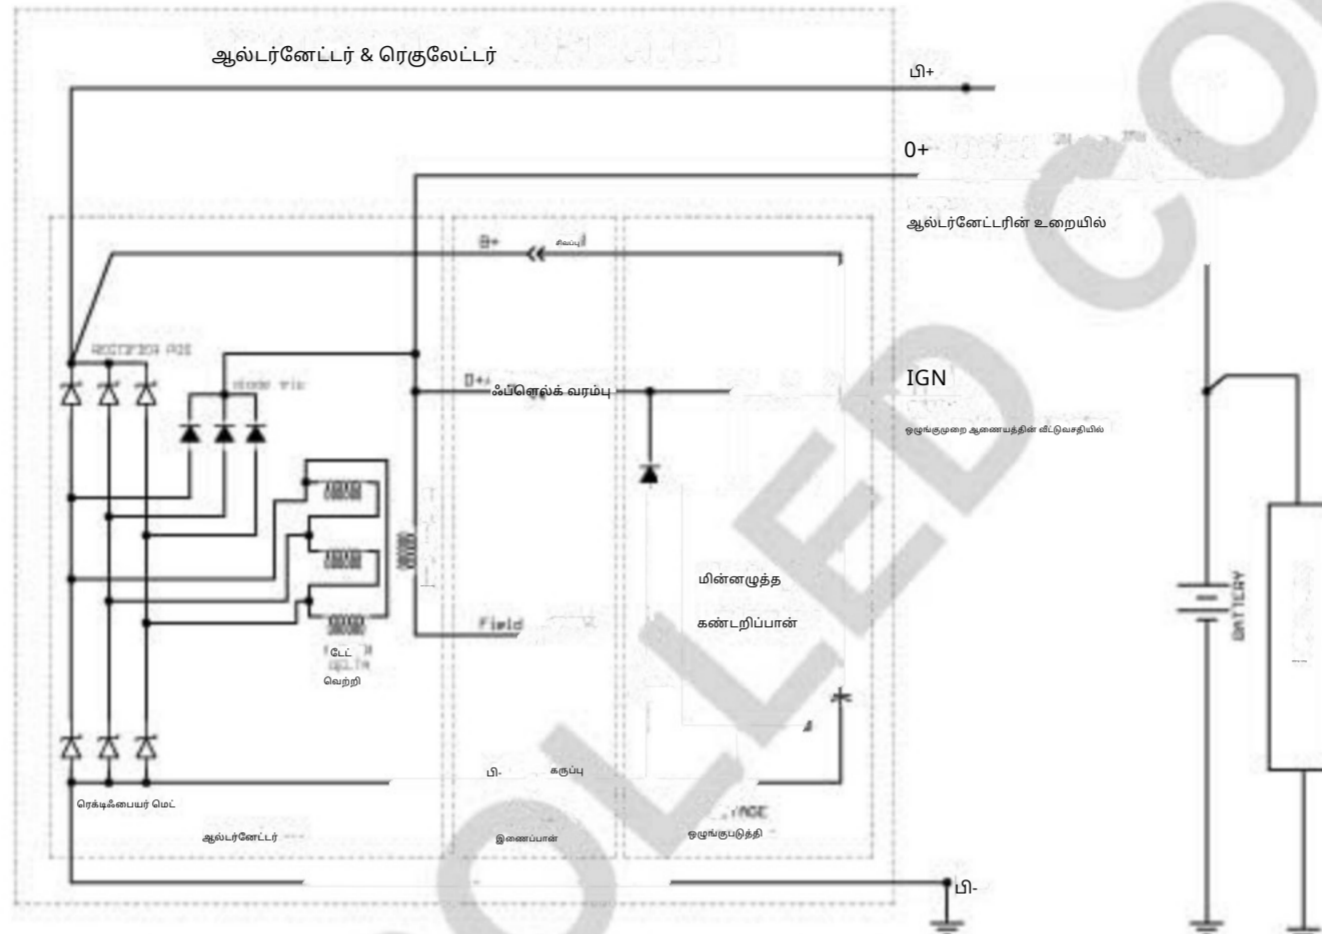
ஆல்டர்னேட்டர் & ரெகுலேட்டர்

பி+

0+

ஆல்டர்னேட்டரின் உறையில்

B+

சிவப்பு

RECTIFIER PCB

D+

ஃபீளெல்க் வரம்பு

IGN

ஒழுங்குமுறை ஆணையத்தின் வீட்டுவசதியில்

மின்னழுத்த

கண்டறிப்பான்

Field

டேட்

வெற்றி

BATTERY

பி-

கருப்பு

ரெக்டிஃபையர் மெட்

ஆல்டர்னேட்டர்

இணைப்பான்

ஒழுங்குபடுத்தி

பி-